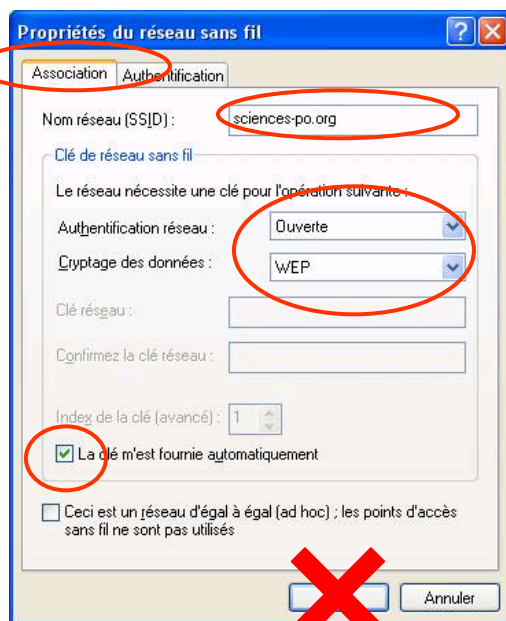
Propriétés du réseau sans fil

Association | Authentification

Nom réseau (SSID) : sciences-po.org

Clé de réseau sans fil

Le réseau nécessite une clé pour l'opération suivante :

Authentification réseau : Ouverte

Cryptage des données : WEP

Clé réseau :

Confirmez la clé réseau :

Index de la clé (avancé) : 1

La clé m'est fournie automatiquement

Ceci est un réseau d'égal à égal (ad hoc) ; les points d'accès sans fil ne sont pas utilisés

Annuler